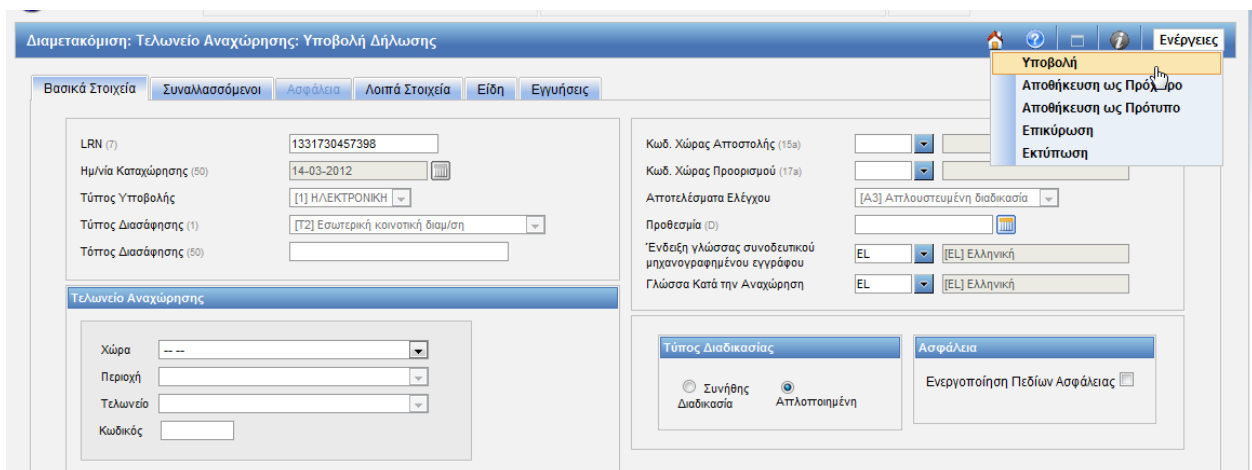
Διαμετακόμιση: Τελωνείο Αναχώρησης: Υποβολή Δήλωσης

Ενέργειες

Υποβολή
Αποθήκευση ως Πρό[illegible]ρο
Αποθήκευση ως Πρότυπο
Επικύρωση
Εκτύπωση

Βασικά Στοιχεία | Συναλλασσόμενοι | Ασφάλεια | Λοιπά Στοιχεία | Είδη | Εγγυήσεις

LRN (7) 1331730457398
Ημ/νία Καταχώρησης (50) 14-03-2012
Τύπος Υποβολής [1] ΗΛΕΚΤΡΟΝΙΚΗ
Τύπος Διασάφησης (1) [T2] Εσωτερική κοινοτική διαμ/ση
Τόπος Διασάφησης (50)

Κωδ. Χώρας Αποστολής (15a)
Κωδ. Χώρας Προορισμού (17a)
Αποτελέσματα Ελέγχου [A3] Απλουστευμένη διαδικασία
Προθεσμία (D)
Ένδειξη γλώσσας συνοδευτικού μηχανογραφημένου εγγράφου EL [EL] Ελληνική
Γλώσσα Κατά την Αναχώρηση EL [EL] Ελληνική

Τελωνείο Αναχώρησης

Χώρα -- --
Περιοχή
Τελωνείο
Κωδικός

Τύπος Διαδικασίας
Συνήθης Διαδικασία
Απλοποιημένη

Ασφάλεια
Ενεργοποίηση Πεδίων Ασφάλειας